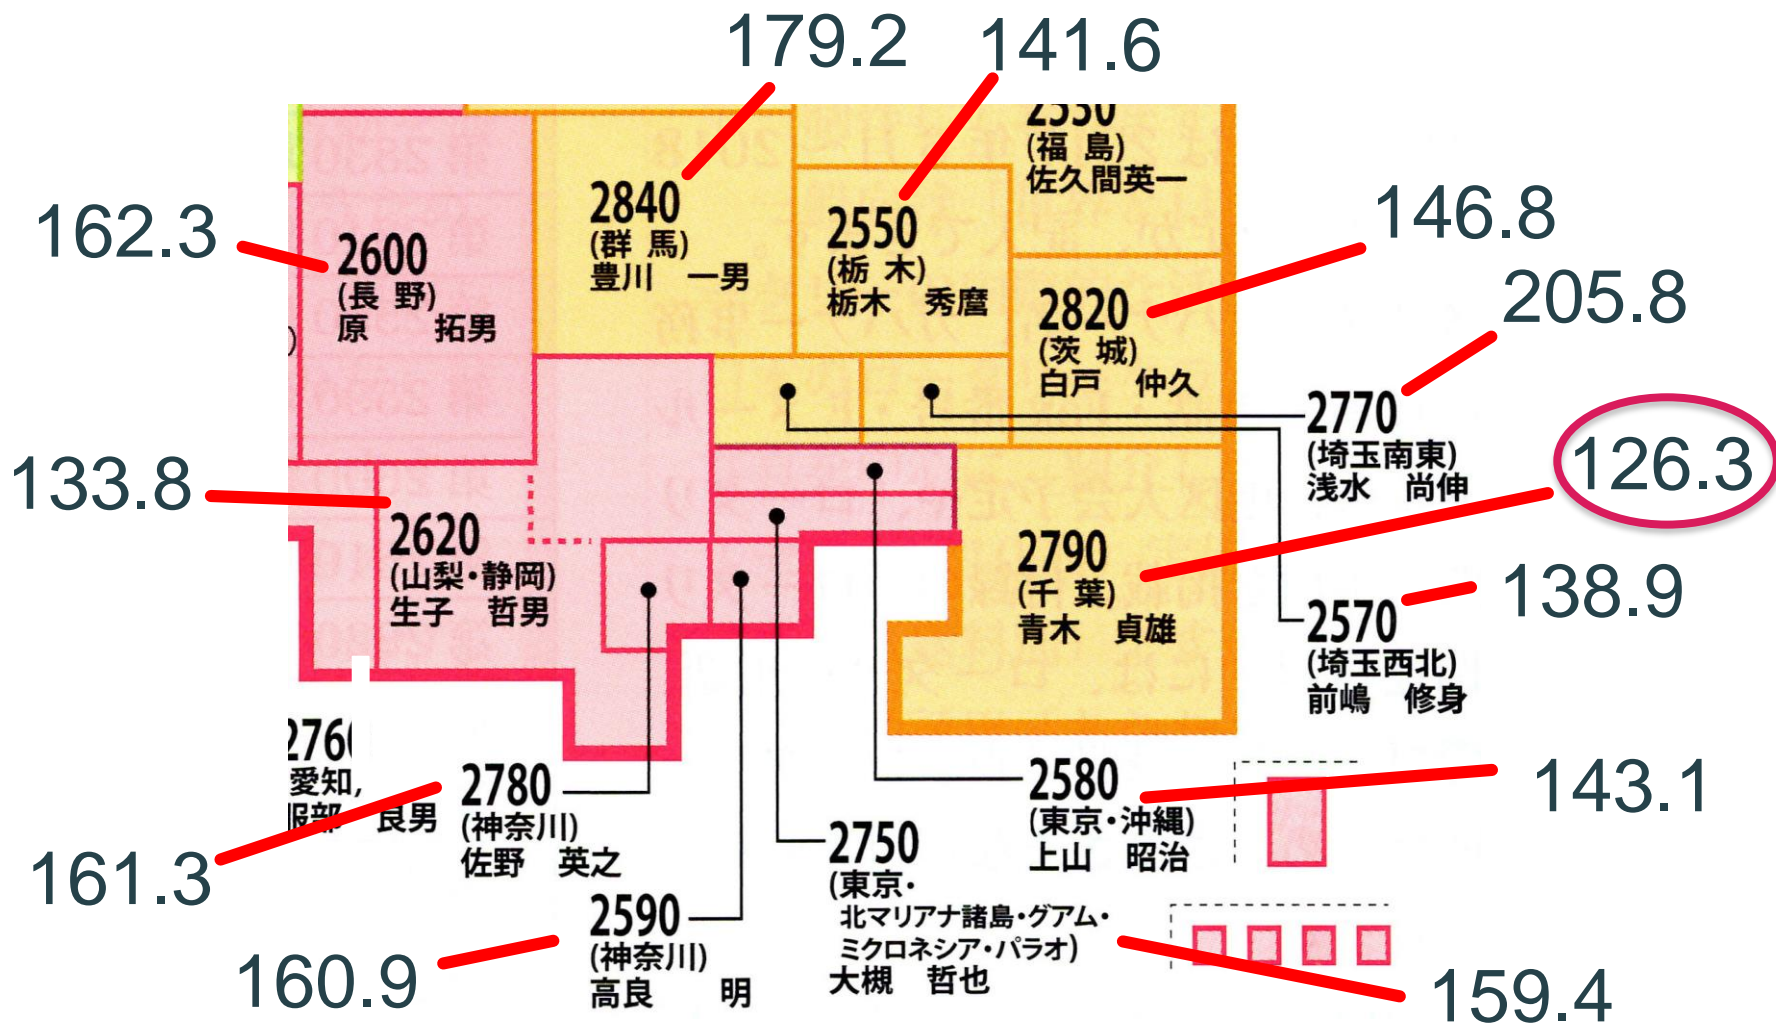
179.2
141.6
2530
(福 島)
佐久間英一
162.3
2840
(群 馬)
豊川 一男
2550
(栃 木)
栃木 秀麿
146.8
2600
(長 野)
原 拓男
2820
(茨 城)
白戸 仲久
205.8
2770
(埼玉南東)
浅水 尚伸
126.3
133.8
2620
(山梨·静岡)
生子 哲男
2790
(千 葉)
青木 貞雄
2570
(埼玉西北)
前嶋 修身
138.9
276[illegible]
愛知,
服部 良男
2780
(神奈川)
佐野 英之
2580
(東京·沖縄)
上山 昭治
143.1
161.3
2750
(東京·北マリアナ諸島·グアム·ミクロネシア·パラオ)
大槻 哲也
2590
(神奈川)
高良 明
160.9
159.4